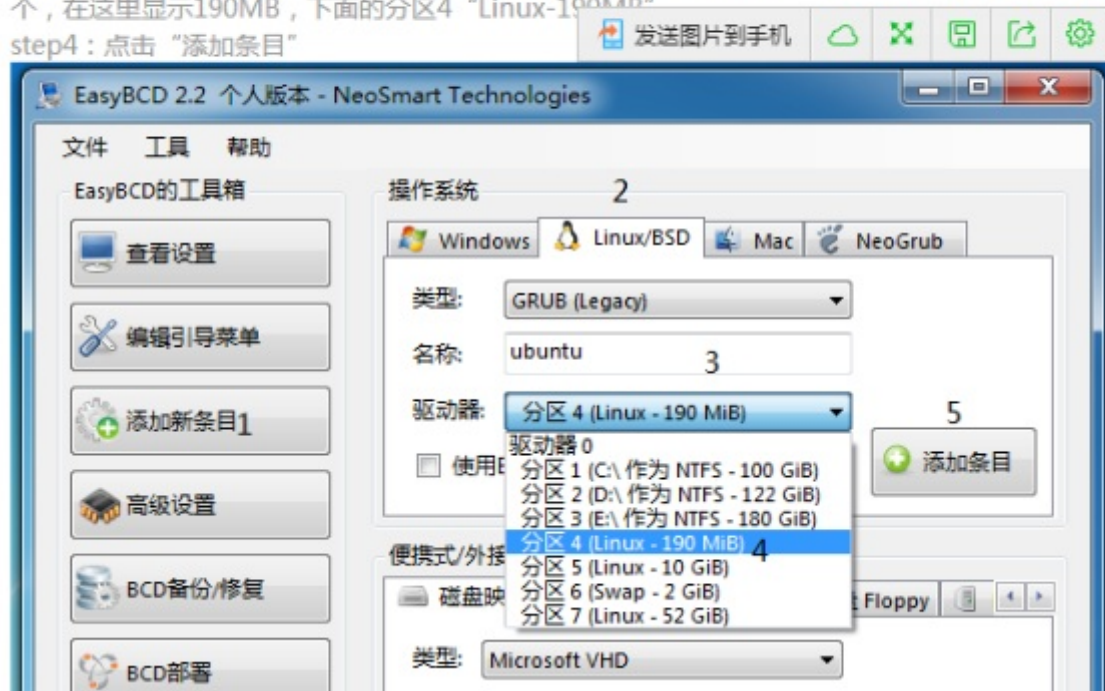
个，在这里显示190MB，下面的分区4“Linux-1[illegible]
step4：点击“添加条目”

发送图片到手机

EasyBCD 2.2 个人版本 - NeoSmart Technologies

文件 工具 帮助

EasyBCD的工具箱

查看设置

编辑引导菜单

添加新条目1

高级设置

BCD备份/修复

BCD部署

操作系统 2

Windows Linux/BSD Mac NeoGrub

类型: GRUB (Legacy)

名称: ubuntu 3

驱动器: 分区 4 (Linux - 190 MiB)

驱动器 0
分区 1 (C:\ 作为 NTFS - 100 GiB)
分区 2 (D:\ 作为 NTFS - 122 GiB)
分区 3 (E:\ 作为 NTFS - 180 GiB)
分区 4 (Linux - 190 MiB) 4
分区 5 (Linux - 10 GiB)
分区 6 (Swap - 2 GiB)
分区 7 (Linux - 52 GiB)

使用E

5
添加条目

便携式/外接

磁盘映

Floppy

类型: Microsoft VHD